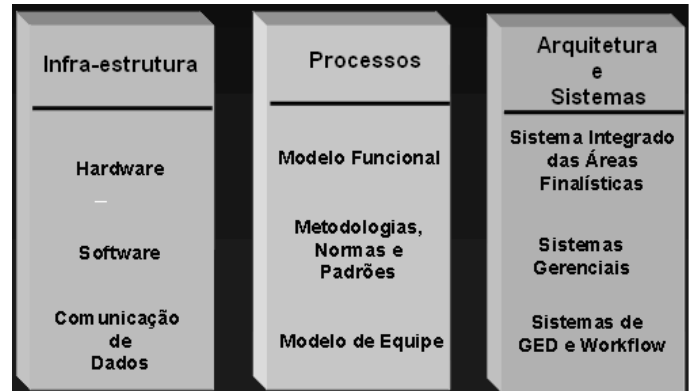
Infra-estrutura

Hardware

Software

Comunicação de Dados

Processos

Modelo Funcional

Metodologias, Normas e Padrões

Modelo de Equipe

Arquitetura e Sistemas

Sistema Integrado das Áreas Finalísticas

Sistemas Gerenciais

Sistemas de GED e Workflow